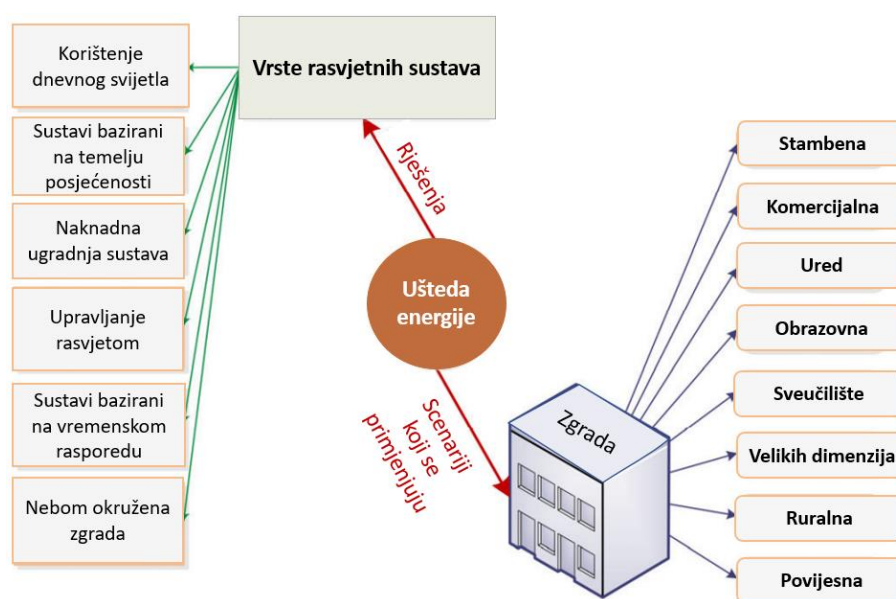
Vrste rasvjetnih sustava

Korištenje dnevnog svijetla

Sustavi bazirani na temelju posjećenosti

Naknadna ugradnja sustava

Upravljanje rasvjetom

Sustavi bazirani na vremenskom rasporedu

Nebom okružena zgrada

Rješenja

Ušteda energije

Scenariji koji se primjenjuju

Zgrada

Stambena

Komercijalna

Ured

Obrazovna

Sveučilište

Velikih dimenzija

Ruralna

Povijesna